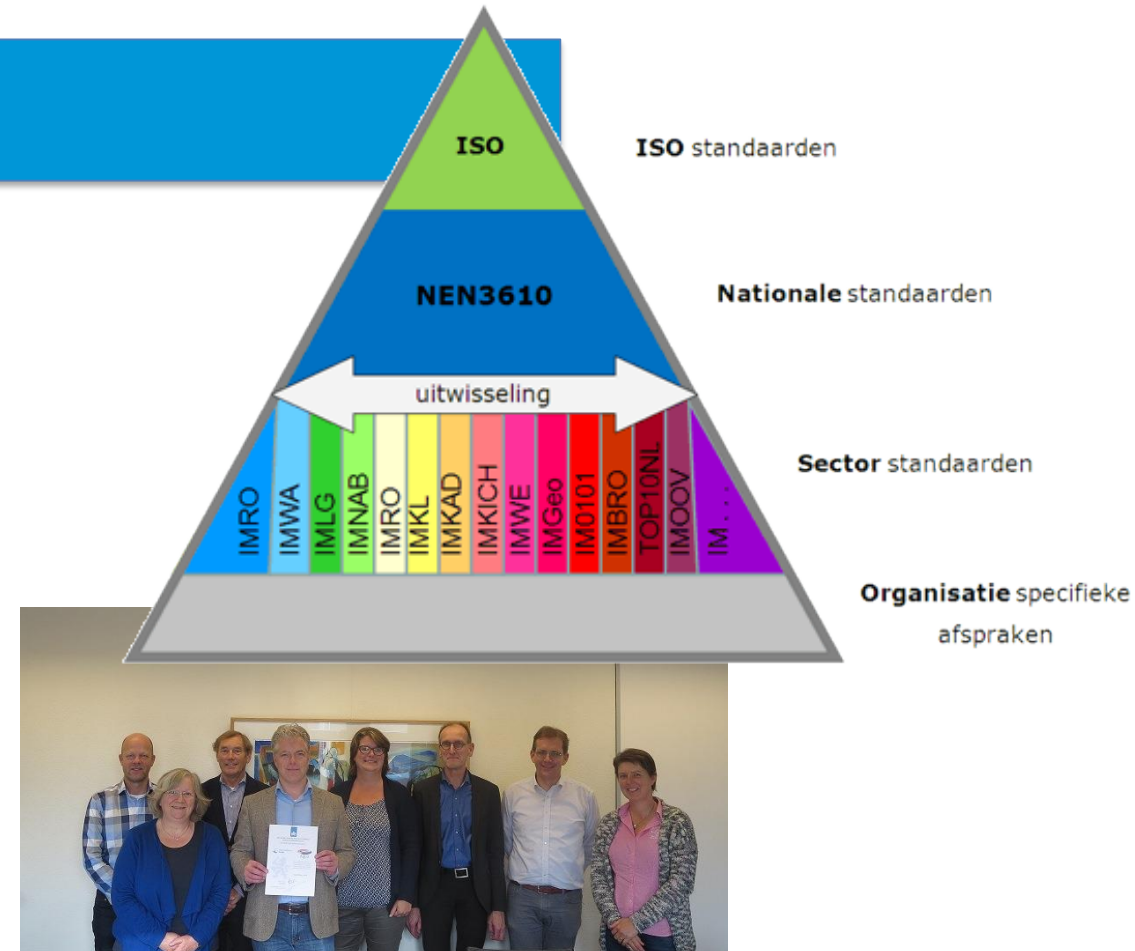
ISO

ISO standaarden

NEN3610

Nationale standaarden

uitwisseling

IMRO
IMWA
IMLG
IMNAB
IMRO
IMKL
IMKAD
IMKICH
IMWE
IMGeo
IM0101
IMBRO
TOP10NL
IMOOV
IM...

Sector standaarden

Organisatie specifieke afspraken